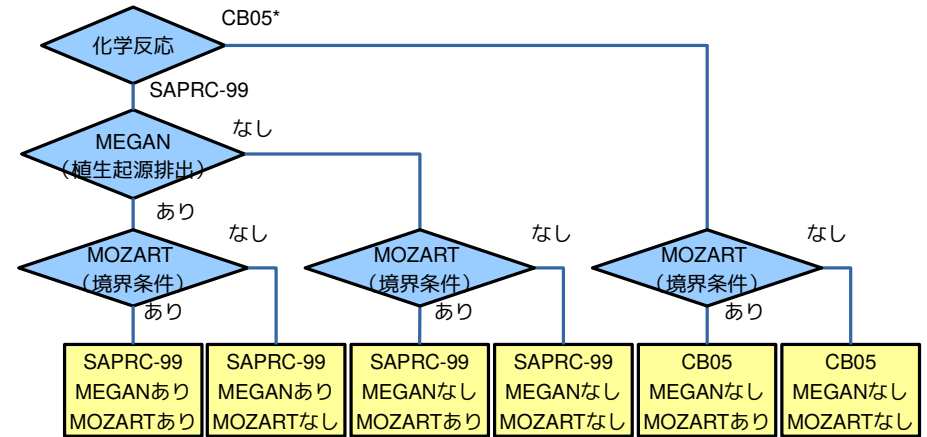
CB05*

化学反応

SAPRC-99

MEGAN
（植生起源排出）

なし

あり

MOZART
（境界条件）

なし

あり

MOZART
（境界条件）

なし

あり

MOZART
（境界条件）

なし

あり

SAPRC-99
MEGANあり
MOZARTあり

SAPRC-99
MEGANあり
MOZARTなし

SAPRC-99
MEGANなし
MOZARTあり

SAPRC-99
MEGANなし
MOZARTなし

CB05
MEGANなし
MOZARTあり

CB05
MEGANなし
MOZARTなし